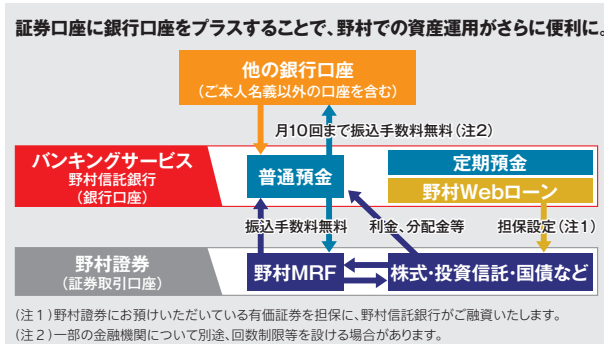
証券口座に銀行口座をプラスすることで、野村での資産運用がさらに便利に。

他の銀行口座
（ご本人名義以外の口座を含む）

月10回まで振込手数料無料（注2）

バンキングサービス
野村信託銀行
（銀行口座）

普通預金

定期預金

野村Webローン

振込手数料無料

利金、分配金等

担保設定（注1）

野村證券
（証券取引口座）

野村MRF

株式・投資信託・国債など

（注1）野村證券にお預けいただいている有価証券を担保に、野村信託銀行がご融資いたします。
（注2）一部の金融機関について別途、回数制限等を設ける場合があります。